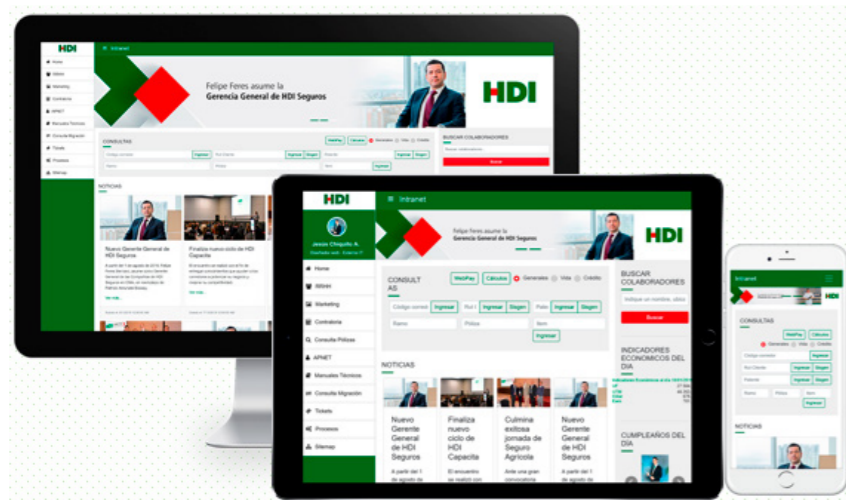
HDI
Intranet
Home
RRHH
Marketing
Contraloría
APNET
Manuales Técnicos
Consulta Migración
Tickets
Procesos
Sitemap
Felipe Feres asume la
Gerencia General de HDI Seguros
HDI
CONSULTAS
WebPay
Cálculos
Generales
Vida
Crédito
Ingresar
Buscar
BUSCAR COLABORADORES
NOTICIAS
Nuevo Gerente General de HDI Seguros
Finaliza nuevo ciclo de HDI Capacita
Ver más

HDI
Jesús Chiquito A.
Intranet
Home
RRHH
Marketing
Contraloría
Consulta Pólizas
APNET
Manuales Técnicos
Consulta Migración
Tickets
Procesos
Sitemap
Felipe Feres asume la
Gerencia General de HDI Seguros
HDI
CONSULTAS
WebPay
Cálculos
Generales
Vida
Crédito
Código corredor
Ingresar
Rut
Ingresar
Siagen
Patente
Ingresar
Siagen
Ramo
Póliza
Item
Ingresar
BUSCAR COLABORADORES
Indique un nombre, cargo
Buscar
INDICADORES ECONOMICOS DEL DIA
NOTICIAS
Nuevo Gerente General de HDI Seguros
A partir del 1 de agosto de
Finaliza nuevo ciclo de HDI Capacita
El encuentro se realizó con
Culmina exitosa jornada de Seguro Agrícola
Ante una gran convocatoria
Nuevo Gerente General de HDI Seguros
A partir del 1 de agosto de
CUMPLEAÑOS DEL DIA

Intranet
HDI
CONSULTAS
WebPay
Cálculos
Generales
Vida
Crédito
Código corredor
Ingresar
Rut Cliente
Ingresar
Siagen
Patente
Ingresar
Siagen
Ramo
Póliza
Item
Ingresar
NOTICIAS